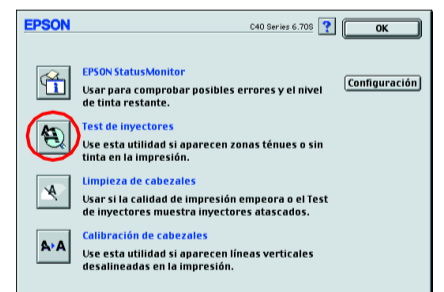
EPSON

C40 Series 6.70S

?

OK

EPSON StatusMonitor

Usar para comprobar posibles errores y el nivel de tinta restante.

Configuración

Test de inyectores

Use esta utilidad si aparecen zonas ténues o sin tinta en la impresión.

Limpieza de cabezales

Usar si la calidad de impresión empeora o el Test de inyectores muestra inyectores atascados.

Calibración de cabezales

Use esta utilidad si aparecen líneas verticales desalineadas en la impresión.